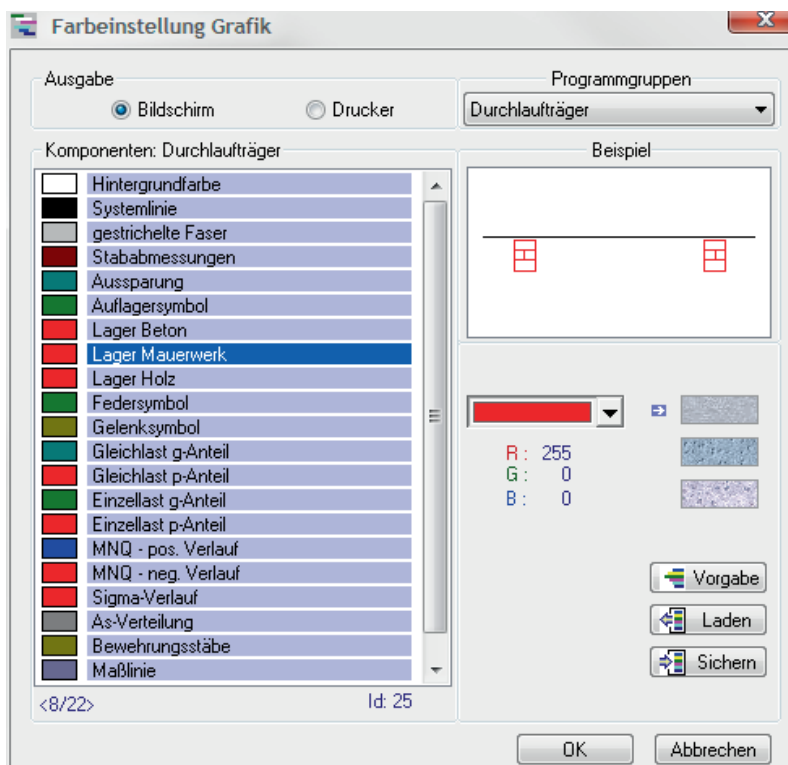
Farbeinstellung Grafik

Ausgabe
Bildschirm
Drucker

Programmgruppen
Durchlaufträger

Komponenten: Durchlaufträger

Hintergrundfarbe
Systemlinie
gestrichelte Faser
Stababmessungen
Aussparung
Auflagersymbol
Lager Beton
Lager Mauerwerk
Lager Holz
Federsymbol
Gelenksymbol
Gleichlast g-Anteil
Gleichlast p-Anteil
Einzellast g-Anteil
Einzellast p-Anteil
MNQ - pos. Verlauf
MNQ - neg. Verlauf
Sigma-Verlauf
As-Verteilung
Bewehrungsstäbe
Maßlinie

<8/22>
Id: 25

Beispiel

R : 255
G : 0
B : 0

Vorgabe
Laden
Sichern

OK
Abbrechen